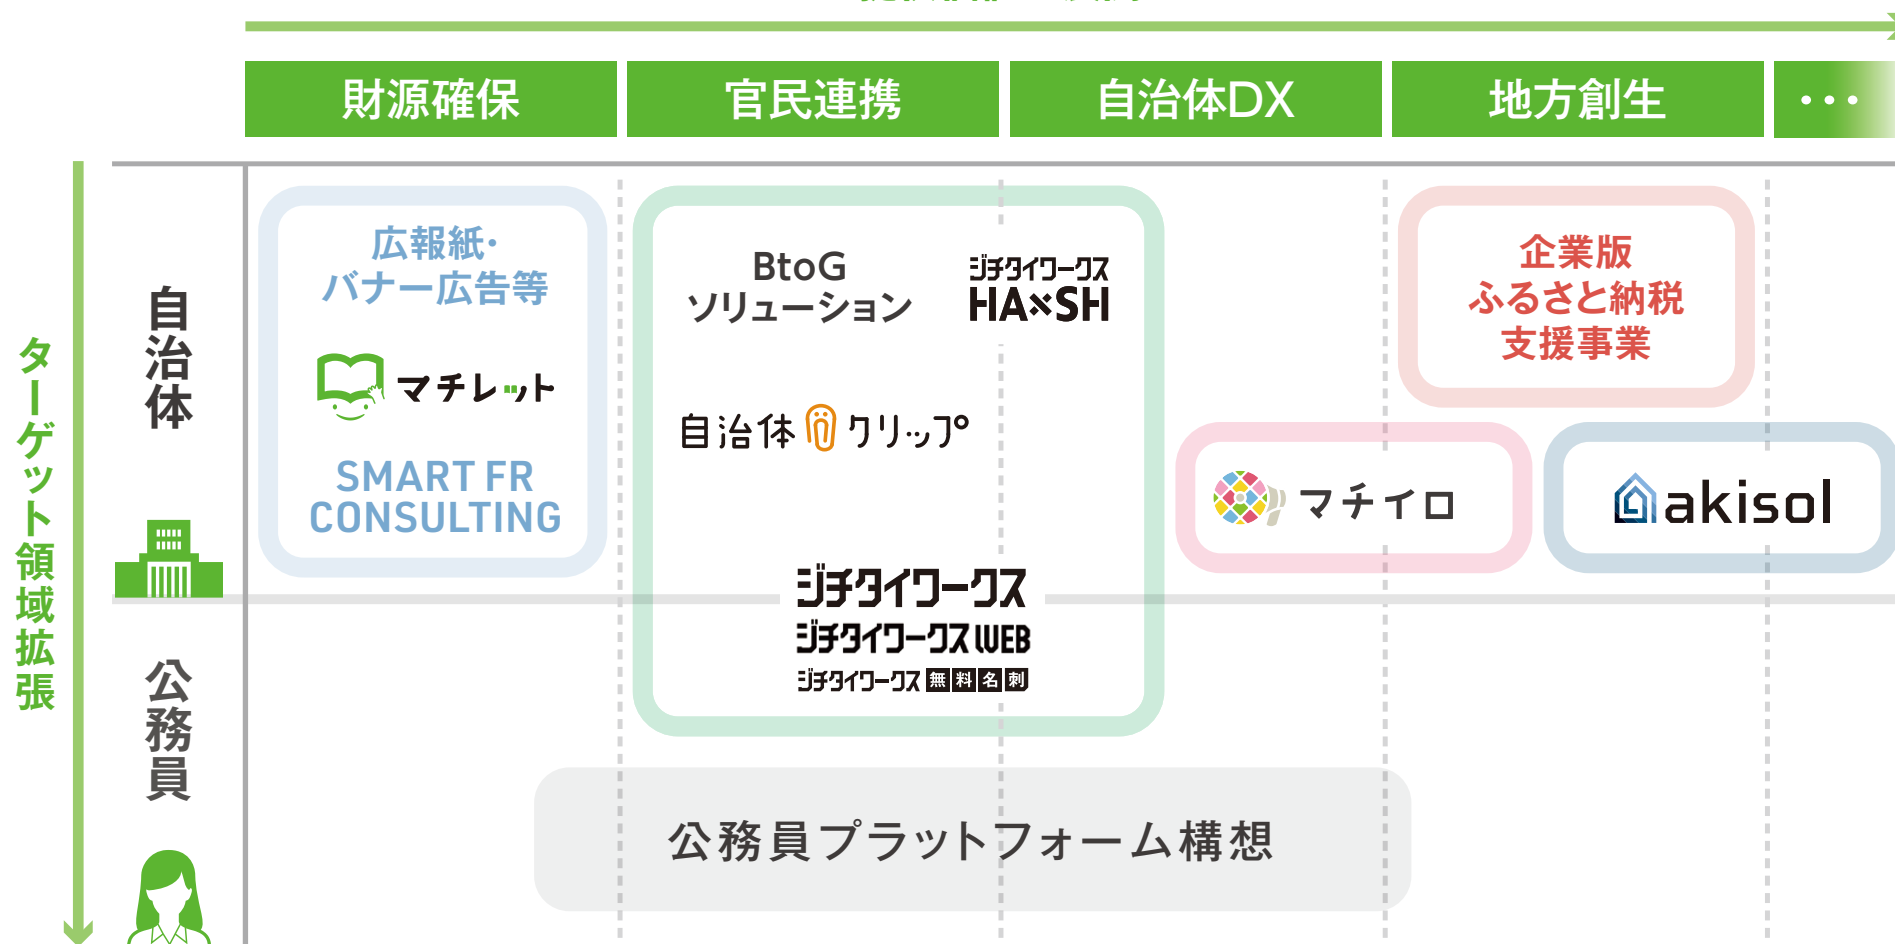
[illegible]

財源確保

官民連携

自治体DX

地方創生

・・・

ターゲット領域拡張

自治体

公務員

広報紙・
バナー広告等

マチレット

SMART FR CONSULTING

BtoG
ソリューション

ジチタイワークス
HA×SH

自治体クリップ

ジチタイワークス
ジチタイワークスWEB
ジチタイワークス 無料名刺

企業版
ふるさと納税
支援事業

マチイロ

akisol

公務員プラットフォーム構想